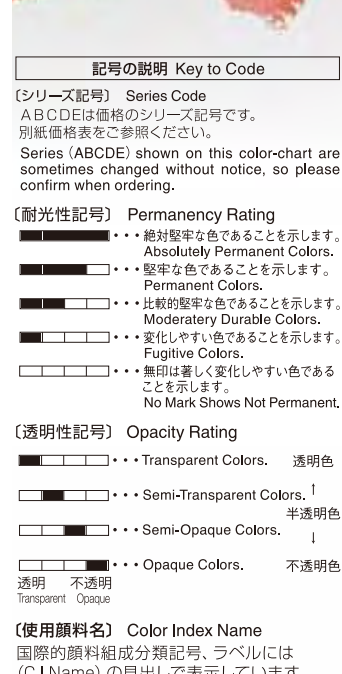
記号の説明 Key to Code

〔シリーズ記号〕 Series Code
ABCDEは価格のシリーズ記号です。
別紙価格表をご参照ください。

Series (ABCDE) shown on this color-chart are sometimes changed without notice, so please confirm when ordering.

〔耐光性記号〕 Permanency Rating
・・・絶対堅牢な色であることを示します。
Absolutely Permanent Colors.
・・・堅牢な色であることを示します。
Permanent Colors.
・・・比較的堅牢な色であることを示します。
Moderatery Durable Colors.
・・・変化しやすい色であることを示します。
Fugitive Colors.
・・・無印は著しく変化しやすい色であることを示します。
No Mark Shows Not Permanent.

〔透明性記号〕 Opacity Rating
・・・Transparent Colors. 透明色
・・・Semi-Transparent Colors. ↑
半透明色
・・・Semi-Opaque Colors. ↓
・・・Opaque Colors. 不透明色
透明 不透明
Transparent Opaque

〔使用顔料名〕 Color Index Name
国際的顔料組成分類記号、ラベルには
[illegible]